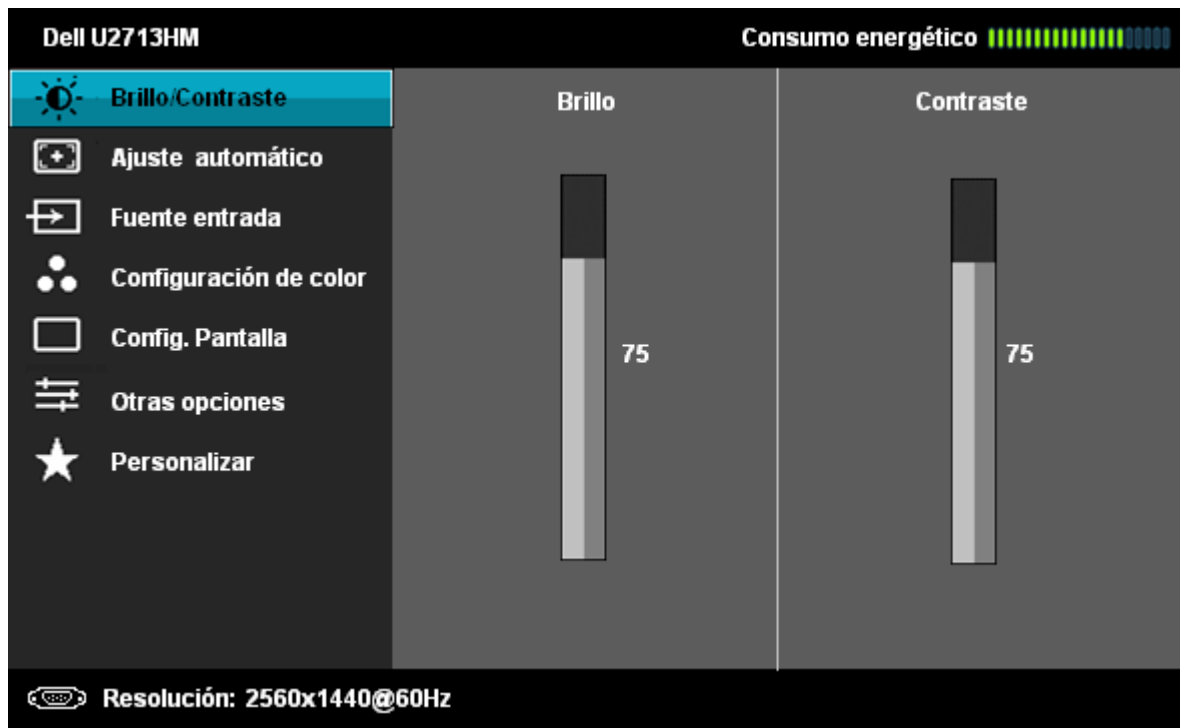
Dell U2713HM

Consumo energético

Brillo/Contraste
Ajuste automático
Fuente entrada
Configuración de color
Config. Pantalla
Otras opciones
Personalizar

Brillo
75

Contraste
75

Resolución: 2560x1440@60Hz